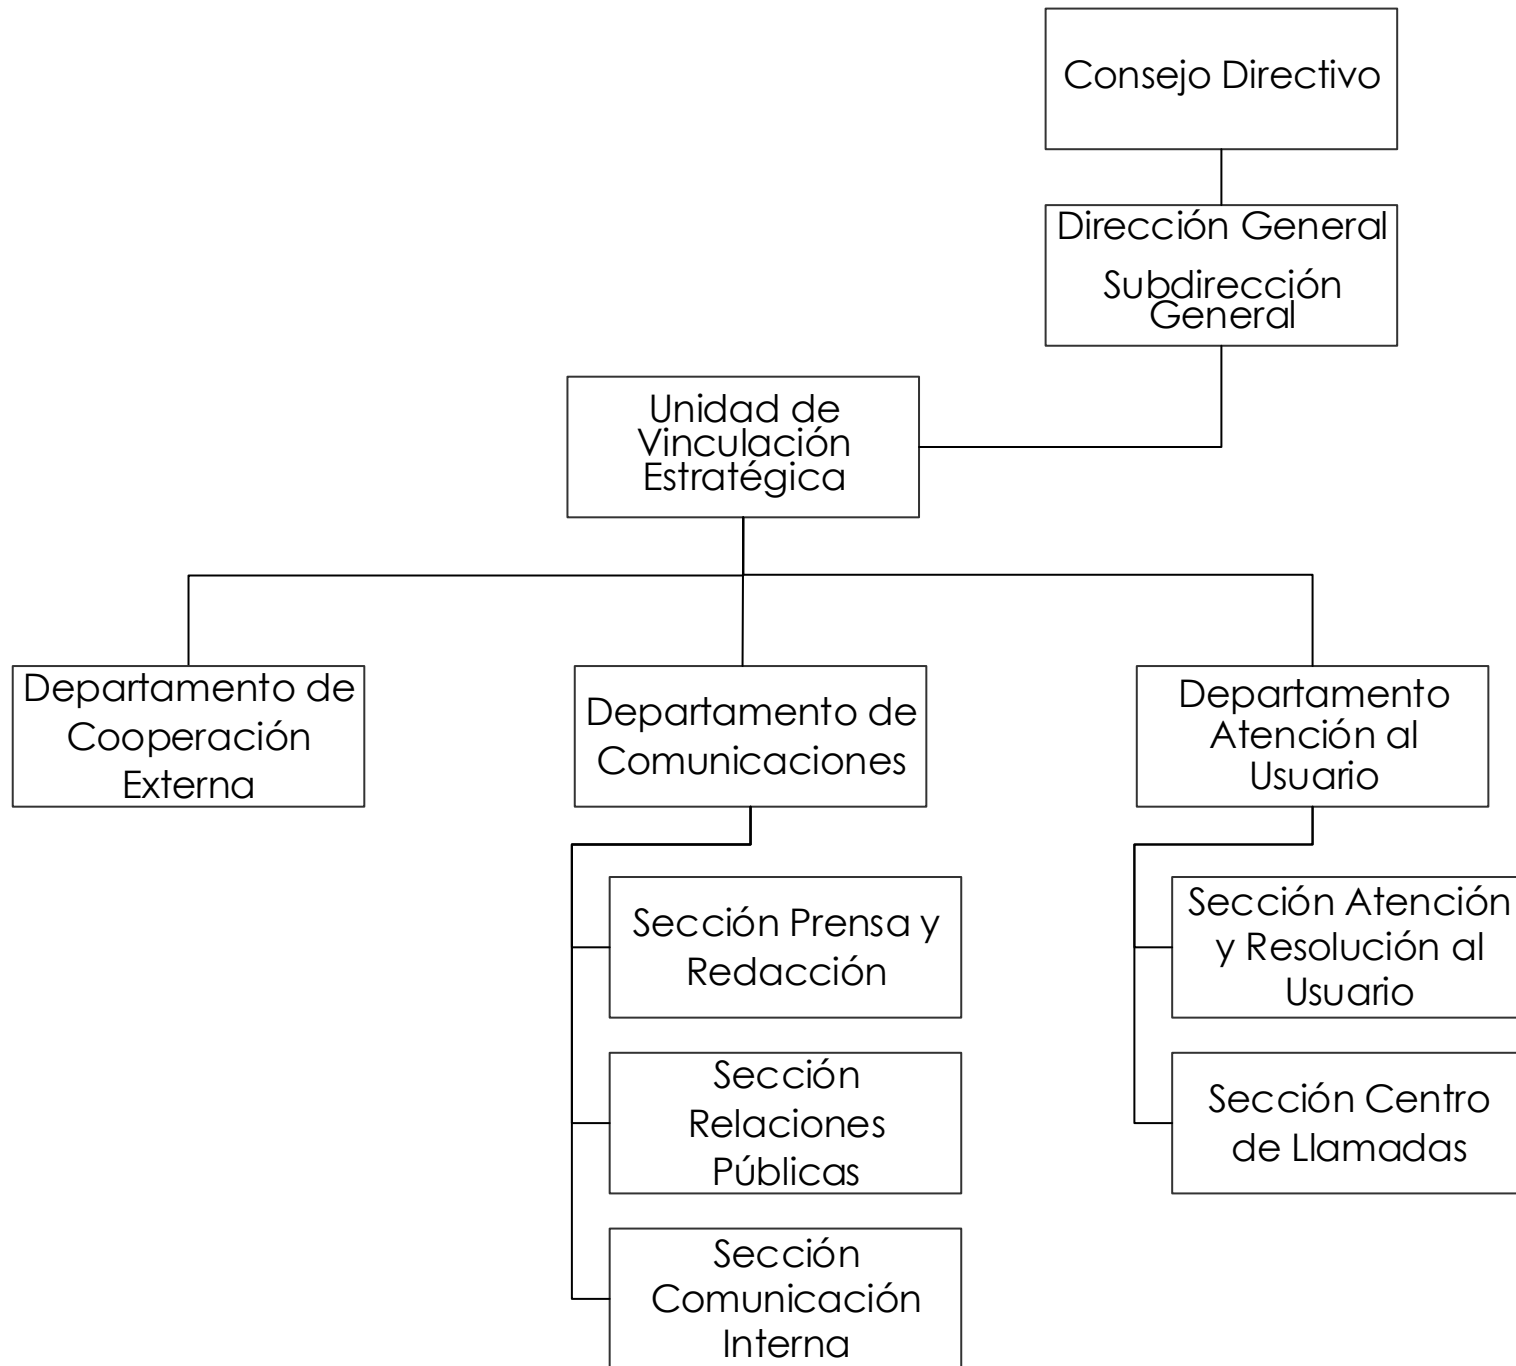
Consejo Directivo

Dirección General

Subdirección General

Unidad de Vinculación Estratégica

Departamento de Cooperación Externa

Departamento de Comunicaciones

Departamento Atención al Usuario

Sección Prensa y Redacción

Sección Relaciones Públicas

Sección Comunicación Interna

Sección Atención y Resolución al Usuario

Sección Centro de Llamadas